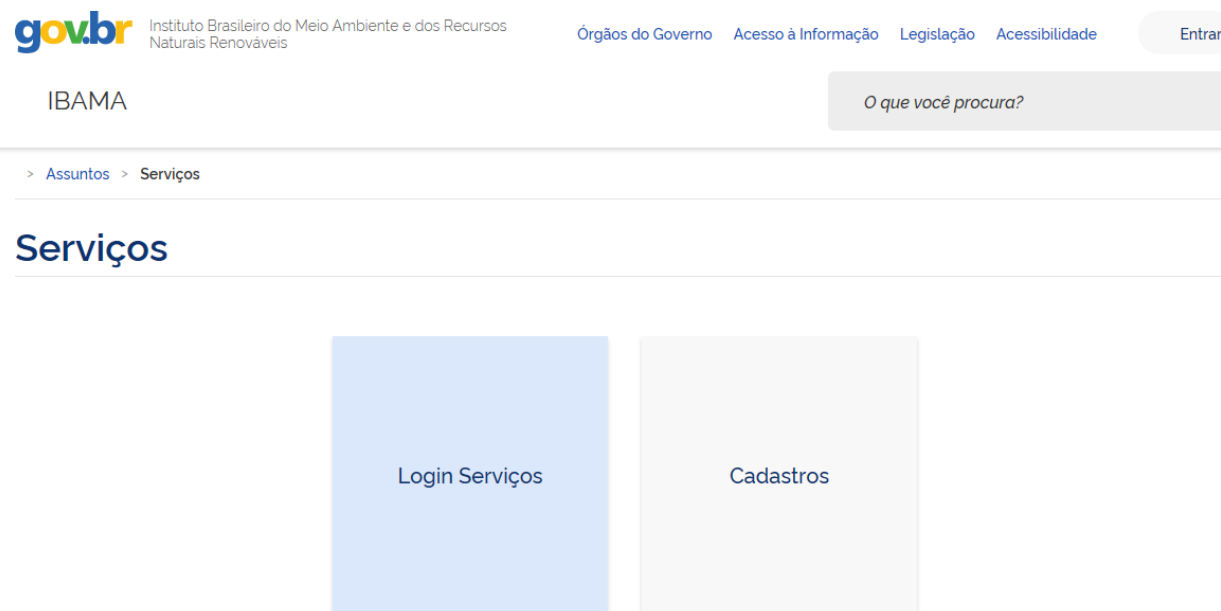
gov.br Instituto Brasileiro do Meio Ambiente e dos Recursos Naturais Renováveis

Órgãos do Governo Acesso à Informação Legislação Acessibilidade

Entrar

IBAMA

O que você procura?

> Assuntos > Serviços

Serviços

Login Serviços

Cadastros